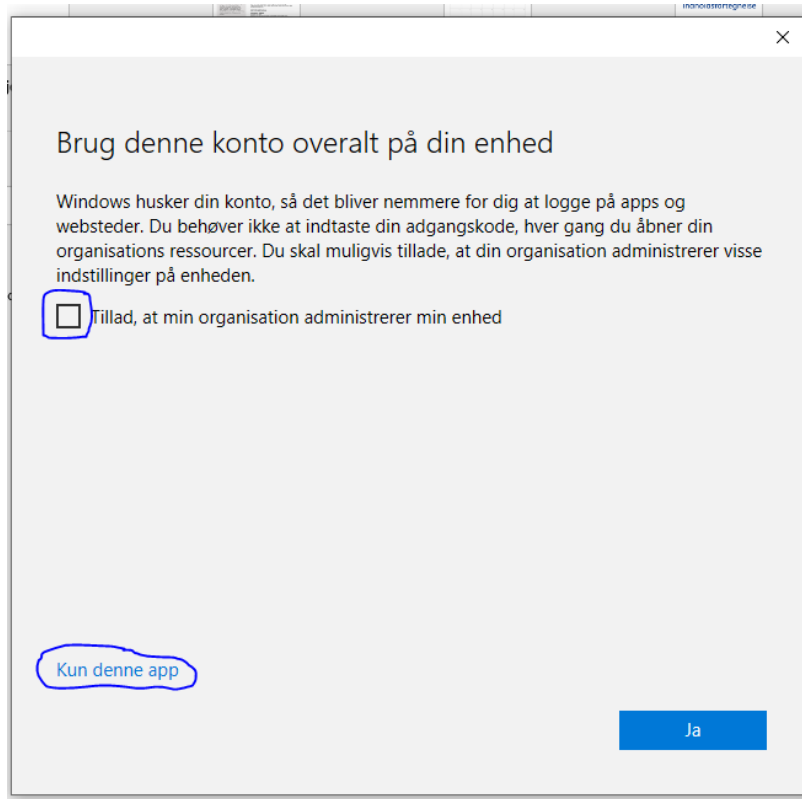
Indholdsfortegnelse

×

Brug denne konto overalt på din enhed

Windows husker din konto, så det bliver nemmere for dig at logge på apps og websteder. Du behøver ikke at indtaste din adgangskode, hver gang du åbner din organisations ressourcer. Du skal muligvis tillade, at din organisation administrerer visse indstillinger på enheden.

Tillad, at min organisation administrerer min enhed

Kun denne app

Ja